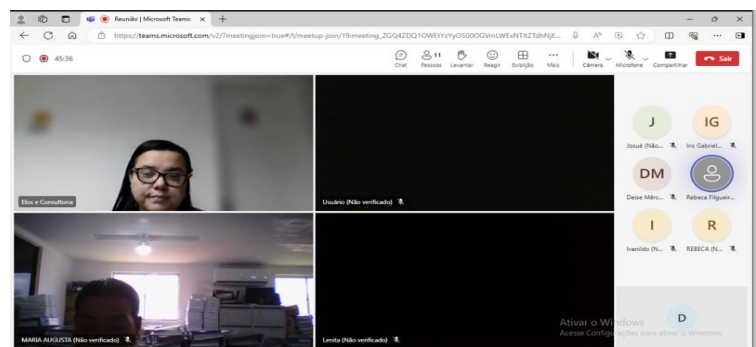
Reunião | Microsoft Teams ×
+
https://teams.microsoft.com/v2/?meetingjoin=true#/l/meetup-join/19:meeting_ZGQ4ZDQ1OWEtYzYyOS00OGVmLWExNTItZTdhNjE...
45:36
Chat
11
Pessoas
Levantar
Reagir
Exibição
Mais
Câmera
Microfone
Compartilhar
Sair
Elos e Consultoria
Usuário (Não verificado)
J
Josué (Não...
IG
Iris Gabriel...
DM
Deise Mérc...
Rebeca Filgueir...
I
Ivanildo (N...
R
REBECA (N...
D
MARIA AUGUSTA (Não verificado)
Lenita (Não verificado)
Ativar o Windows
Acesse Configurações para ativar o Windows.